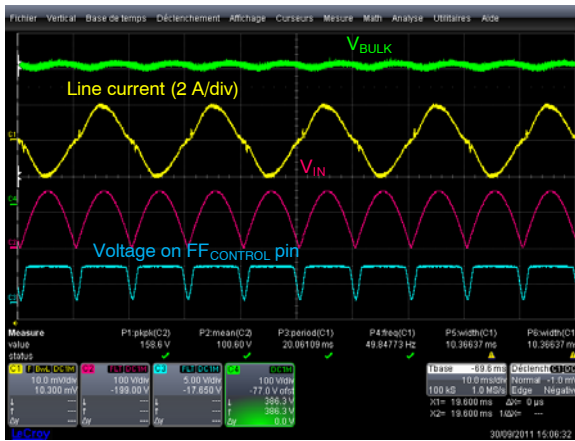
Fichier Vertical Base de temps Déclenchement Affichage Curseurs Mesure Math Analyse Utilitaires Aide

$V_{BULK}$

Line current (2 A/div)

$V_{IN}$

Voltage on $FF_{CONTROL}$ pin

| Measure | P1:pkpk(C2) | P2:mean(C2) | P3:period(C1) | P4:freq(C1) | P5:width(C1) | P6:width(C1) |
|---|---|---|---|---|---|---|
| value | 158.6 V | 100.60 V | 20.06109 ms | 49.84773 Hz | 10.36637 ms | 10.36637 ms |
| status | ✓ | ✓ | ✓ | ✓ | | |

C1 BwL DC1M 10.0 mV/div 10.300 mV

C2 BwL DC1M 100 V/div -199.00 V

C3 BwL DC1M 5.00 V/div -17.850 V

C4 DC1M 100 V/div -77.0 V ofst 386.3 V 386.3 V 0.0 V

Tbase -69.6 ms 10.0 ms/div 100 kS 1.0 MS/s

Déclench C1 DC Normal -1.0 mV Edge Négative

X1= 19.600 ms ΔX= 0 µs
X2= 19.600 ms 1/ΔX= ---

LeCroy

30/09/2011 15:06:32